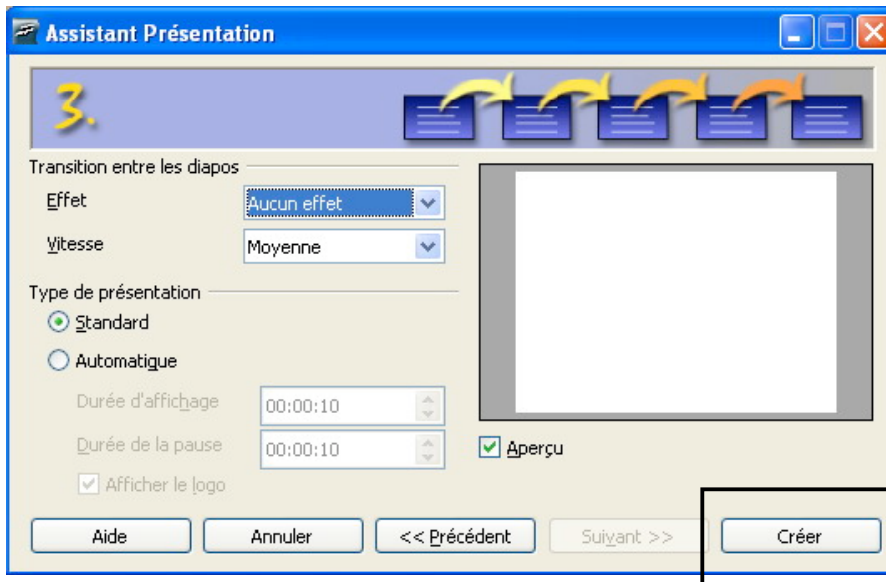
Assistant Présentation

3.

Transition entre les diapos

Effet
Aucun effet

Vitesse
Moyenne

Type de présentation

Standard

Automatique

Durée d'affichage
00:00:10

Durée de la pause
00:00:10

Afficher le logo

Aperçu

Aide
Annuler
<< Précédent
Suivant >>
Créer